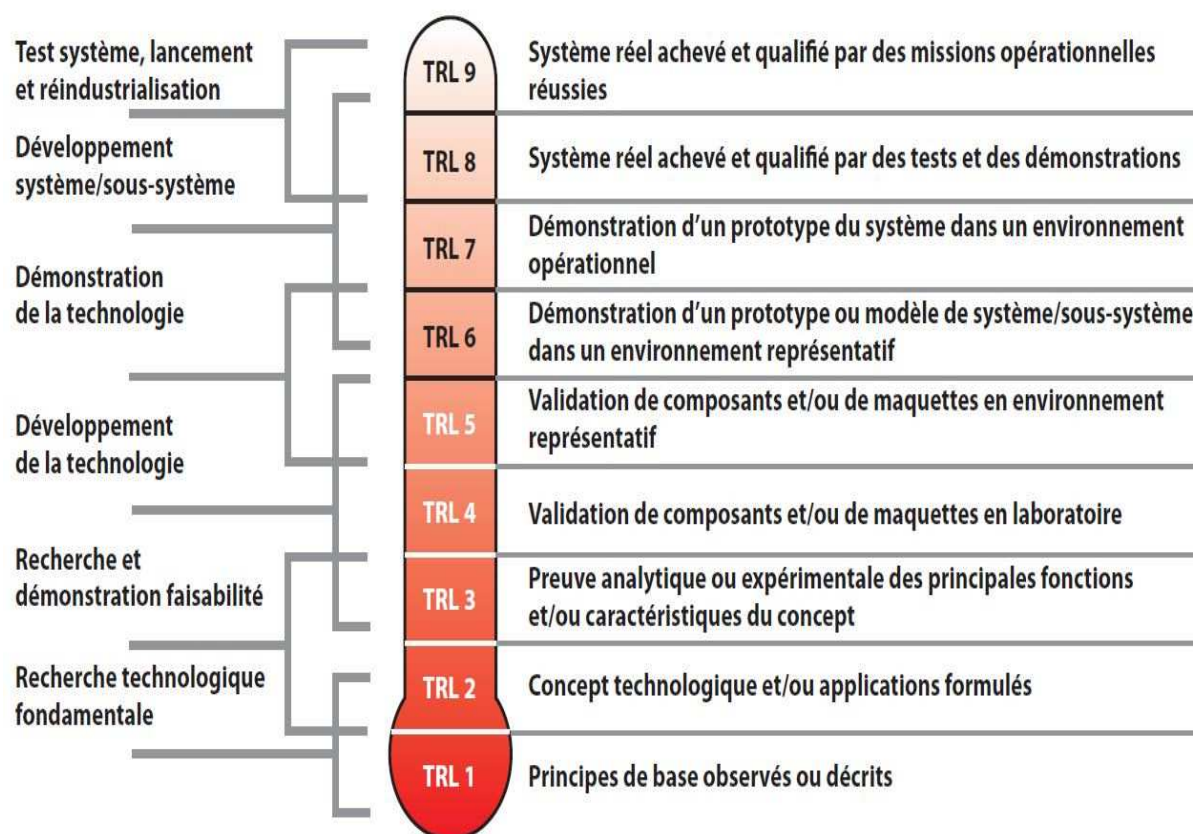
Test système, lancement et réindustrialisation

Développement système/sous-système

Démonstration de la technologie

Développement de la technologie

Recherche et démonstration faisabilité

Recherche technologique fondamentale

TRL 9 Système réel achevé et qualifié par des missions opérationnelles réussies

TRL 8 Système réel achevé et qualifié par des tests et des démonstrations

TRL 7 Démonstration d'un prototype du système dans un environnement opérationnel

TRL 6 Démonstration d'un prototype ou modèle de système/sous-système dans un environnement représentatif

TRL 5 Validation de composants et/ou de maquettes en environnement représentatif

TRL 4 Validation de composants et/ou de maquettes en laboratoire

TRL 3 Preuve analytique ou expérimentale des principales fonctions et/ou caractéristiques du concept

TRL 2 Concept technologique et/ou applications formulés

TRL 1 Principes de base observés ou décrits